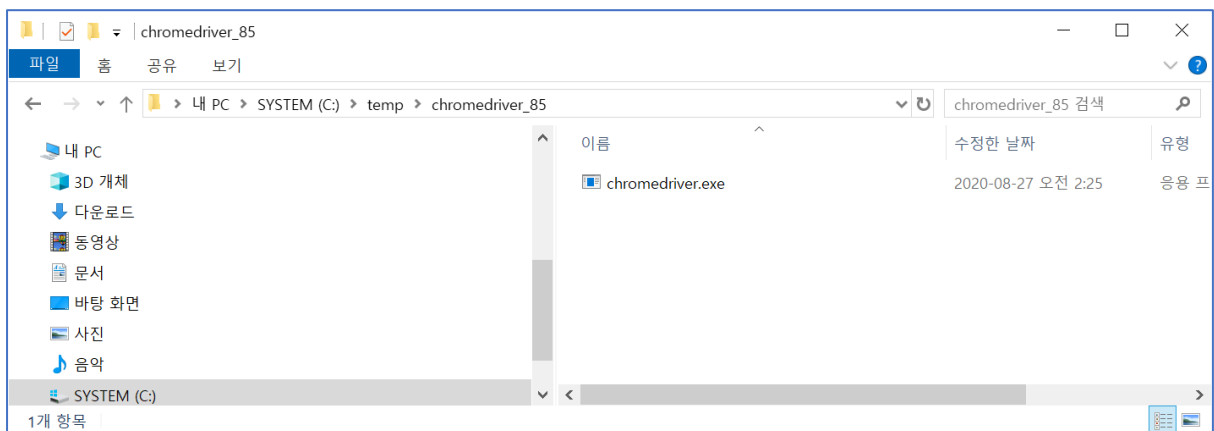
chromedriver_85

파일 홈 공유 보기

내 PC > SYSTEM (C:) > temp > chromedriver_85

chromedriver_85 검색

내 PC
3D 개체
다운로드
동영상
문서
바탕 화면
사진
음악
SYSTEM (C:)

| 이름 | 수정한 날짜 | 유형 |
|---|---|---|
| chromedriver.exe | 2020-08-27 오전 2:25 | 응용 프 |

1개 항목